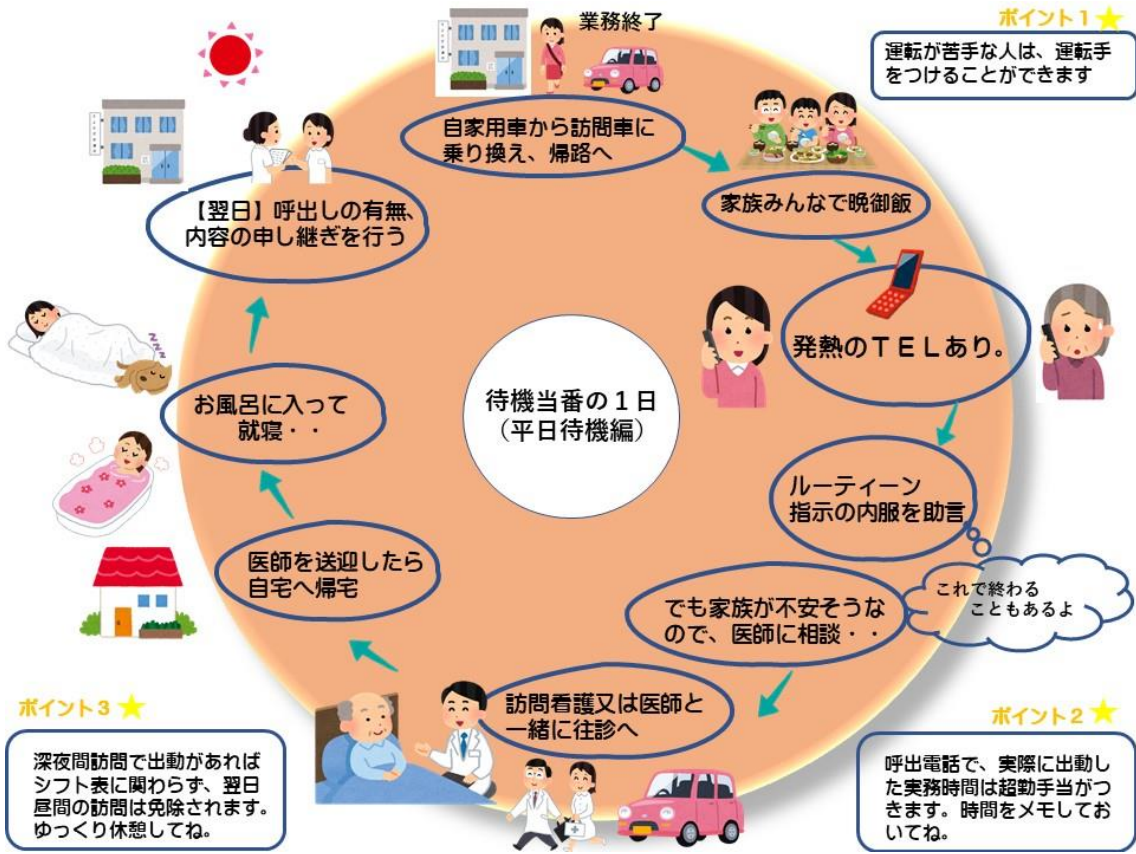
業務終了

ポイント１

運転が苦手な人は、運転手をつけることができます

自家用車から訪問車に乗り換え、帰路へ

家族みんなで晩御飯

発熱のＴＥＬあり。

ルーティーン指示の内服を助言

これで終わることもあるよ

でも家族が不安そうなので、医師に相談・・

訪問看護又は医師と一緒に往診へ

ポイント２

呼出電話で、実際に出動した実務時間は超勤手当がつきます。時間をメモしておいてね。

医師を送迎したら自宅へ帰宅

お風呂に入って就寝・・

【翌日】呼出しの有無、内容の申し継ぎを行う

待機当番の１日（平日待機編）

ポイント３

深夜間訪問で出動があればシフト表に関わらず、翌日昼間の訪問は免除されます。ゆっくり休憩してね。